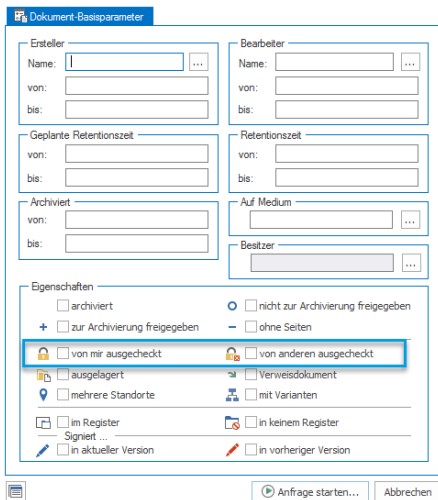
Dokument-Basisparameter

Ersteller
Name: ...
von:
bis:

Bearbeiter
Name: ...
von:
bis:

Geplante Retentionszeit
von:
bis:

Retentionszeit
von:
bis:

Archiviert
von:
bis:

Auf Medium
...

Besitzer
...

Eigenschaften
archiviert
nicht zur Archivierung freigegeben
zur Archivierung freigegeben
ohne Seiten
von mir ausgecheckt
von anderen ausgecheckt
ausgelagert
Verweisdokument
mehrere Standorte
mit Varianten
im Register
in keinem Register
Signiert ...
in aktueller Version
in vorheriger Version

Anfrage starten...
Abbrechen